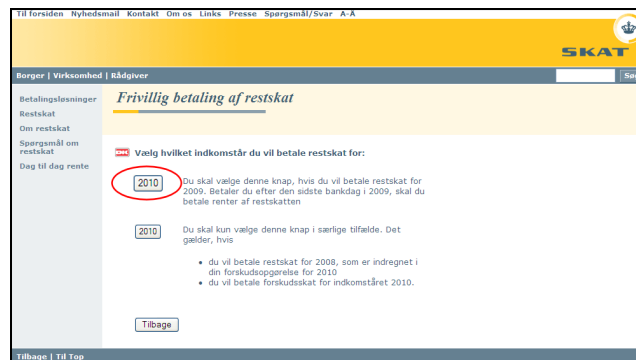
Til forsiden Nyhedsmail Kontakt Om os Links Presse Spørgsmål/Svar A-Å

SKAT

Borger | Virksomhed | Rådgiver

Søg

Betalingsløsninger
Restskat
Om restskat
Spørgsmål om restskat
Dag til dag rente

Frivillig betaling af restskat

Vælg hvilket indkomstår du vil betale restskat for:

2010

Du skal vælge denne knap, hvis du vil betale restskat for 2009. Betaler du efter den sidste bankdag i 2009, skal du betale renter af restskatten

2010

Du skal kun vælge denne knap i særlige tilfælde. Det gælder, hvis

- du vil betale restskat for 2008, som er indregnet i din forskudsopgørelse for 2010
- du vil betale forskudsskat for indkomståret 2010.

Tilbage

Tilbage | Til Top